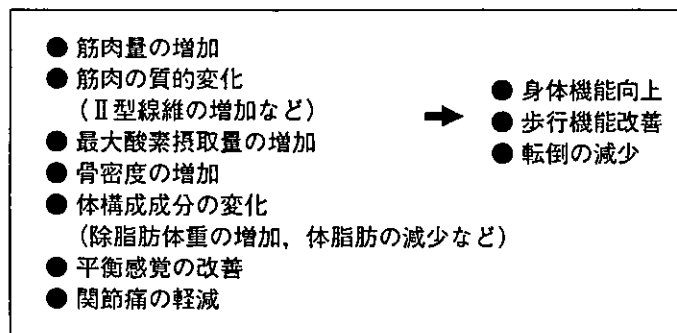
● 筋肉量の増加
● 筋肉の質的変化
（Ⅱ型線維の増加など）
● 最大酸素摂取量の増加
● 骨密度の増加
● 体構成成分の変化
（除脂肪体重の増加、体脂肪の減少など）
● 平衡感覚の改善
● 関節痛の軽減

● 身体機能向上
● 歩行機能改善
● 転倒の減少